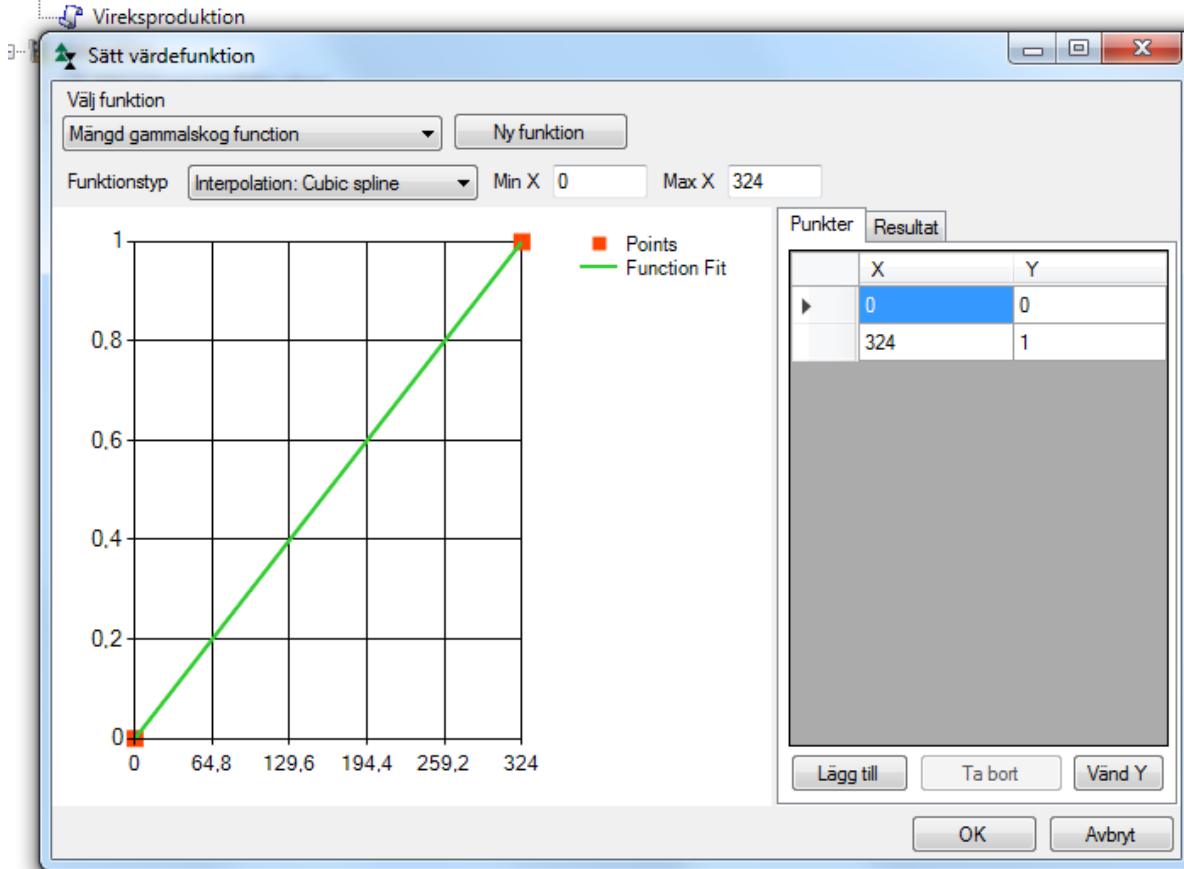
Vireksproduktion

Sätt värdefunktion

Välj funktion

Mängd gammalskog function

Ny funktion

Funktionstyp

Interpolation: Cubic spline

Min X 0

Max X 324

1
0,8
0,6
0,4
0,2
0

0
64,8
129,6
194,4
259,2
324

Points
Function Fit

Punkter
Resultat

| | X | Y |
|---|---|---|
| ▸ | 0 | 0 |
| | 324 | 1 |

Lägg till
Ta bort
Vänd Y

OK
Avbryt